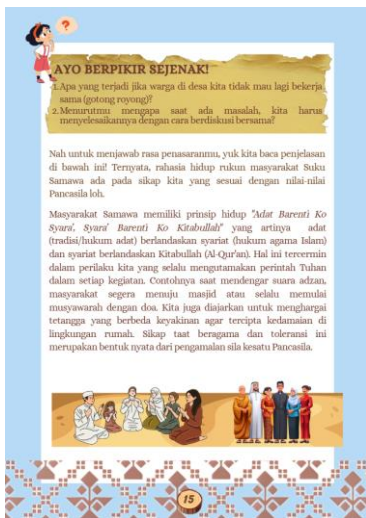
?

AYO BERPIKIR SEJENAK!

1. Apa yang terjadi jika warga di desa kita tidak mau lagi bekerja sama (gotong royong)?
2. Menurutmu mengapa saat ada masalah, kita harus menyelesaikannya dengan cara berdiskusi bersama?

Nah untuk menjawab rasa penasaranmu, yuk kita baca penjelasan di bawah ini! Ternyata, rahasia hidup rukun masyarakat Suku Samawa ada pada sikap kita yang sesuai dengan nilai-nilai Pancasila loh.

Masyarakat Samawa memiliki prinsip hidup "Adat Barenti Ko Syara', Syara' Barenti Ko Kitabullah" yang artinya adat (tradisi/hukum adat) berlandaskan syariat (hukum agama Islam) dan syariat berlandaskan Kitabullah (Al-Qur'an). Hal ini tercermin dalam perilaku kita yang selalu mengutamakan perintah Tuhan dalam setiap kegiatan. Contohnya saat mendengar suara adzan, masyarakat segera menuju masjid atau selalu memulai musyawarah dengan doa. Kita juga diajarkan untuk menghargai tetangga yang berbeda keyakinan agar tercipta kedamaian di lingkungan rumah. Sikap taat beragama dan toleransi ini merupakan bentuk nyata dari pengamalan sila kesatu Pancasila.

15